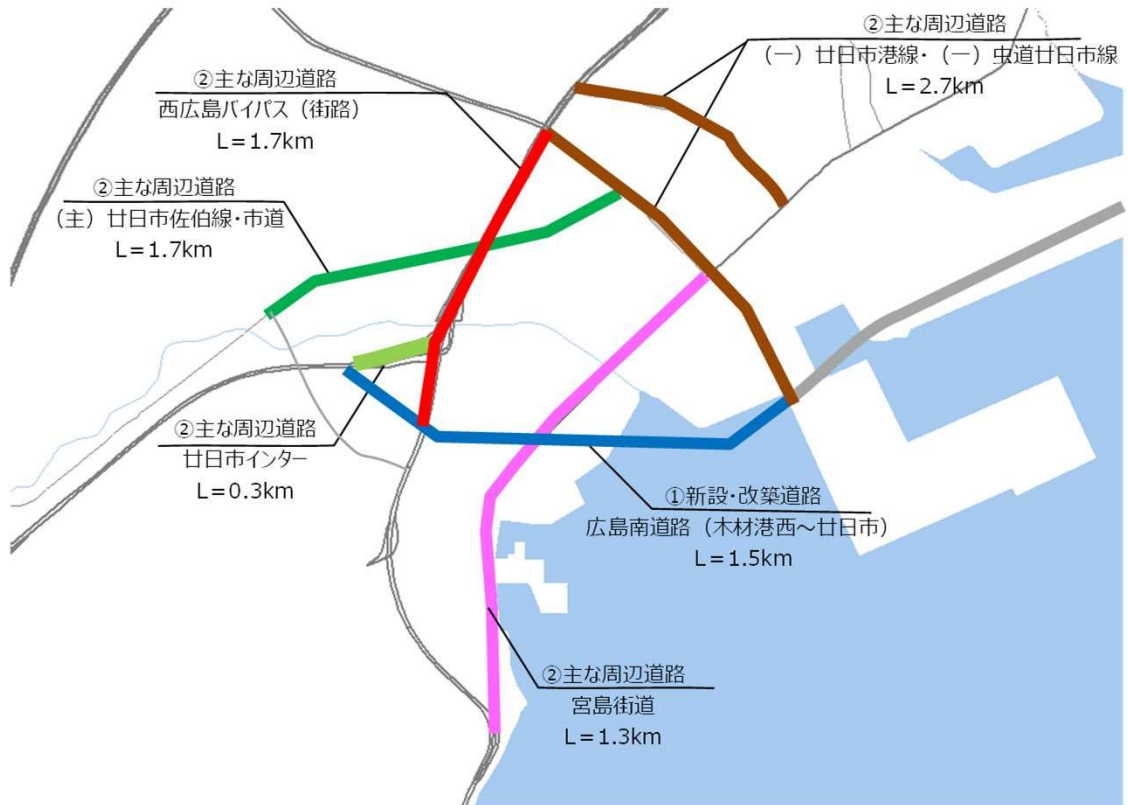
②主な周辺道路
(一) 廿日市港線・(一) 虫道廿日市線
L＝2.7km

②主な周辺道路
西広島バイパス (街路)
L＝1.7km

②主な周辺道路
(主) 廿日市佐伯線・市道
L＝1.7km

②主な周辺道路
廿日市インター
L＝0.3km

①新設・改築道路
広島南道路 (木材港西～廿日市)
L＝1.5km

②主な周辺道路
宮島街道
L＝1.3km